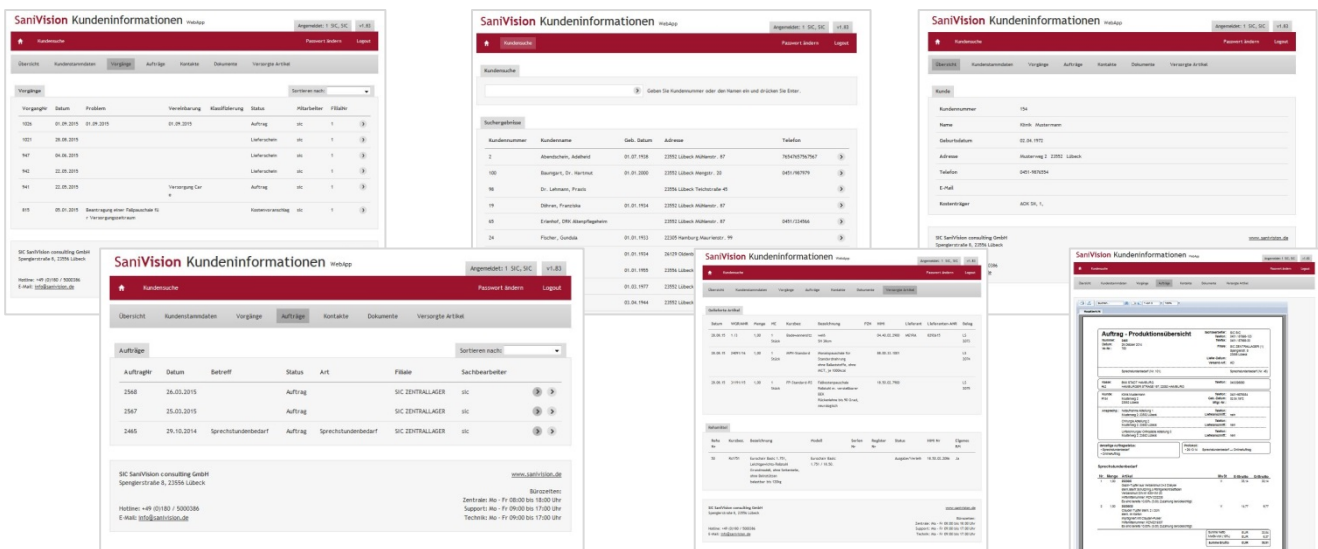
SaniVision Kundeninformationen WebApp

Angemeldet: 1 SIC, SIC v1.83

Kundensuche

Passwort ändern Logout

Übersicht Kundenstammdaten Vorgänge Aufträge Kontakte Dokumente Versorgte Artikel

Vorgänge

Sortieren nach:

| VorgangNr | Datum | Problem | Vereinbarung | Klassifizierung | Status | Mitarbeiter | Filiale |
|---|---|---|---|---|---|---|---|
| 1026 | 01.09.2015 | 01.09.2015 | 01.09.2015 | | Auftrag | sic | 1 |
| 1021 | 28.08.2015 | | | | Lieferschein | sic | 1 |
| 947 | 04.06.2015 | | | | Lieferschein | sic | 1 |
| 942 | 22.05.2015 | | | | Lieferschein | sic | 1 |
| 941 | 22.05.2015 | | Versorgung Car e | | Auftrag | sic | 1 |
| 815 | 05.01.2015 | Beantragung einer Tallpauschale fü r Versorgungszeitraum | | | Kostenvoranschlag | sic | 1 |

SIC SaniVision consulting GmbH
Spenglerstraße 8, 23556 Lübeck

Hotline: +49 (0)180 / 5000386
E-Mail: info@sanivision.de

SaniVision Kundeninformationen WebApp

Angemeldet: 1 SIC, SIC v1.83

Kundensuche

Passwort ändern Logout

Kundensuche

Geben Sie Kundennummer oder den Namen ein und drücken Sie Enter.

Suchergebnisse

| Kundennummer | Kundenname | Geb. Datum | Adresse | Telefon |
|---|---|---|---|---|
| 2 | Abendschein, Adelheid | 01.07.1938 | 23552 Lübeck Mühlenstr. 87 | 76547657567567 |
| 100 | Baumgart, Dr. Hartmut | 01.01.2000 | 23552 Lübeck Mengstr. 33 | 0451/987979 |
| 98 | Dr. Lehmann, Praxis | | 23556 Lübeck Teststraße 45 | |
| 19 | Döhren, Franziska | 01.01.1934 | 23552 Lübeck Mühlenstr. 87 | |
| 65 | Erlenhof, DRK Altenpflegeheim | | 23552 Lübeck Mühlenstr. 87 | 0451/224566 |
| 24 | Fischer, Gondola | 01.01.1932 | 22305 Hamburg Maurienstr. 99 | |
| | | 01.01.1934 | 26129 Oldenb | |
| | | 01.01.1955 | 23556 Lübeck | |
| | | 01.02.1977 | 23552 Lübeck | |
| | | 01.04.1944 | 23552 Lübeck | |

SaniVision Kundeninformationen WebApp

Angemeldet: 1 SIC, SIC v1.83

Kundensuche

Passwort ändern Logout

Übersicht Kundenstammdaten Vorgänge Aufträge Kontakte Dokumente Versorgte Artikel

Kunde

| Kundennummer | 154 |
|---|---|
| Name | Klink Mustermann |
| Geburtsdatum | 02.04.1972 |
| Adresse | Musterweg 2 23552 Lübeck |
| Telefon | 0451-9876554 |
| E-Mail | |
| Kostenträger | AOK SH, 1, |

SIC SaniVision consulting GmbH
Spenglerstraße 8, 23556 Lübeck

www.sanivision.de

SaniVision Kundeninformationen WebApp

Angemeldet: 1 SIC, SIC v1.83

Kundensuche

Passwort ändern Logout

Übersicht Kundenstammdaten Vorgänge Aufträge Kontakte Dokumente Versorgte Artikel

Aufträge

Sortieren nach:

| AuftragNr | Datum | Betreff | Status | Art | Filiale | Sachbearbeiter |
|---|---|---|---|---|---|---|
| 2568 | 26.03.2015 | | Auftrag | | SIC ZENTRALLAGER | sic |
| 2567 | 25.03.2015 | | Auftrag | | SIC ZENTRALLAGER | sic |
| 2465 | 29.10.2014 | Sprechstundenbedarf | Auftrag | Sprechstundenbedarf | SIC ZENTRALLAGER | sic |

SIC SaniVision consulting GmbH
Spenglerstraße 8, 23556 Lübeck

www.sanivision.de

Bürozeiten:
Zentrale: Mo - Fr 08:00 bis 18:00 Uhr
Support: Mo - Fr 09:00 bis 17:00 Uhr
Technik: Mo - Fr 09:00 bis 17:00 Uhr

Hotline: +49 (0)180 / 5000386
E-Mail: info@sanivision.de

SaniVision Kundeninformationen WebApp

Kundensuche

Passwort ändern Logout

Übersicht Kundenstammdaten Vorgänge Aufträge Kontakte Dokumente Versorgte Artikel

Versorgte Artikel

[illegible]

SIC SaniVision consulting GmbH
Spenglerstraße 8, 23556 Lübeck

www.sanivision.de

SaniVision Kundeninformationen WebApp

Kundensuche

Passwort ändern Logout

Übersicht Kundenstammdaten Vorgänge Aufträge Kontakte Dokumente Versorgte Artikel

Auftrag - Produktionsübersicht

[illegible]